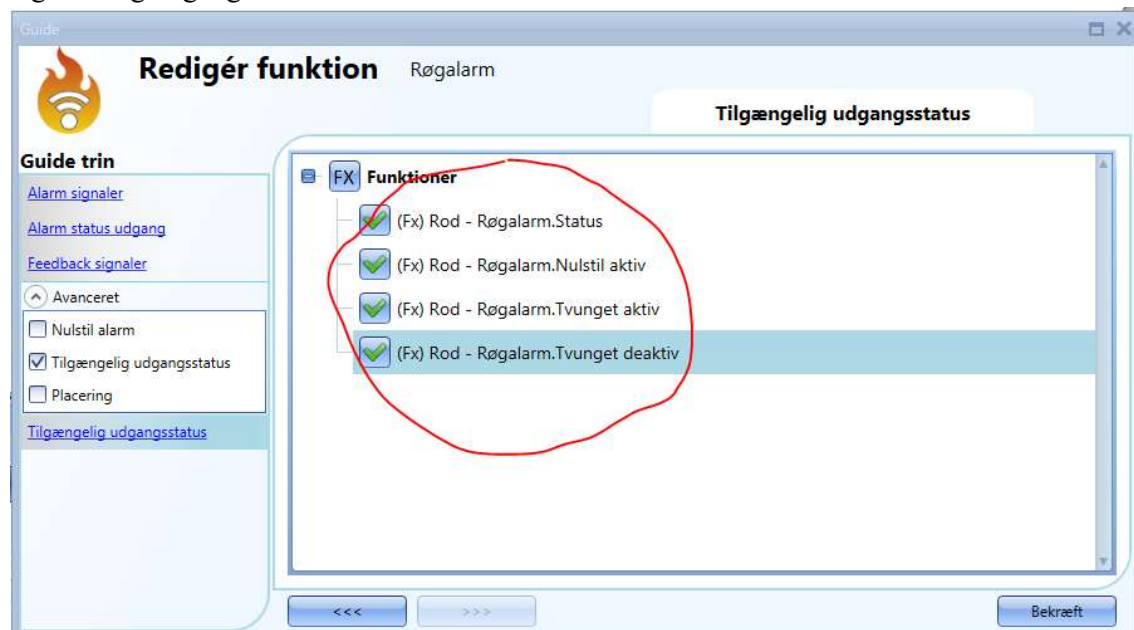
Guide

Redigér funktion Røgalarm

Tilgængelig udgangsstatus

Guide trin

Alarm signaler

Alarm status udgang

Feedback signaler

Avanceret

Nulstil alarm

Tilgængelig udgangsstatus

Placering

Tilgængelig udgangsstatus

FX Funktioner

(Fx) Rod - Røgalarm.Status

(Fx) Rod - Røgalarm.Nulstil aktiv

(Fx) Rod - Røgalarm.Tvunget aktiv

(Fx) Rod - Røgalarm.Tvunget deaktiv

<<<

>>>

Bekræft